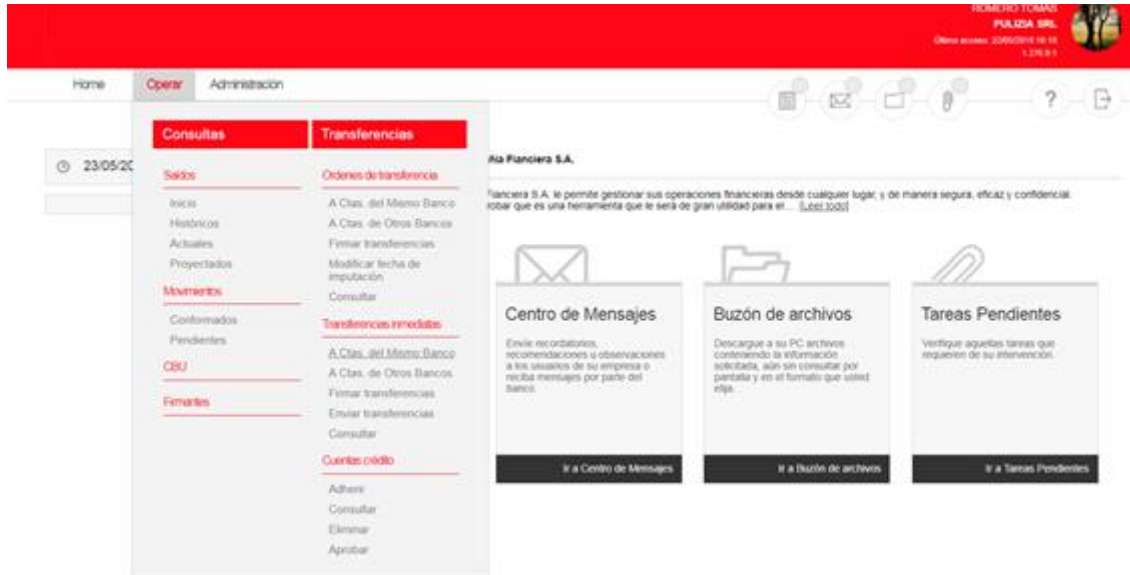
ROMERO TOMAS
PULIZIA SRL
Último acceso: 22/05/2016 16:16
1.276.9.1

Home Operar Administracion

?

Consultas

Saldos

Inicio
Históricos
Actuales
Proyectados

Movimientos

Conformados
Pendientes

CBU

Firmantes

Transferencias

Ordenes de transferencia

A Ctas. del Mismo Banco
A Ctas. de Otros Bancos
Firmar transferencias
Modificar fecha de imputación
Consultar

Transferencias inmediatas

A Ctas. del Mismo Banco
A Ctas. de Otros Bancos
Firmar transferencias
Enviar transferencias
Consultar

Cuentas crédito

Adherir
Consultar
Eliminar
Aprobar

23/05/20

ña Fianciera S.A.

Fianciera S.A. le permite gestionar sus operaciones financieras desde cualquier lugar, y de manera segura, eficaz y confidencial. robar que es una herramienta que le será de gran utilidad para el... [Leer todo]

Centro de Mensajes

Envíe recordatorios, recomendaciones u observaciones a los usuarios de su empresa o reciba mensajes por parte del banco.

Ir a Centro de Mensajes

Buzón de archivos

Descargue a su PC archivos conteniendo la información solicitada, aún sin consultar por pantalla y en el formato que usted elija.

Ir a Buzón de archivos

Tareas Pendientes

Verifique aquellas tareas que requieren de su intervención.

Ir a Tareas Pendientes